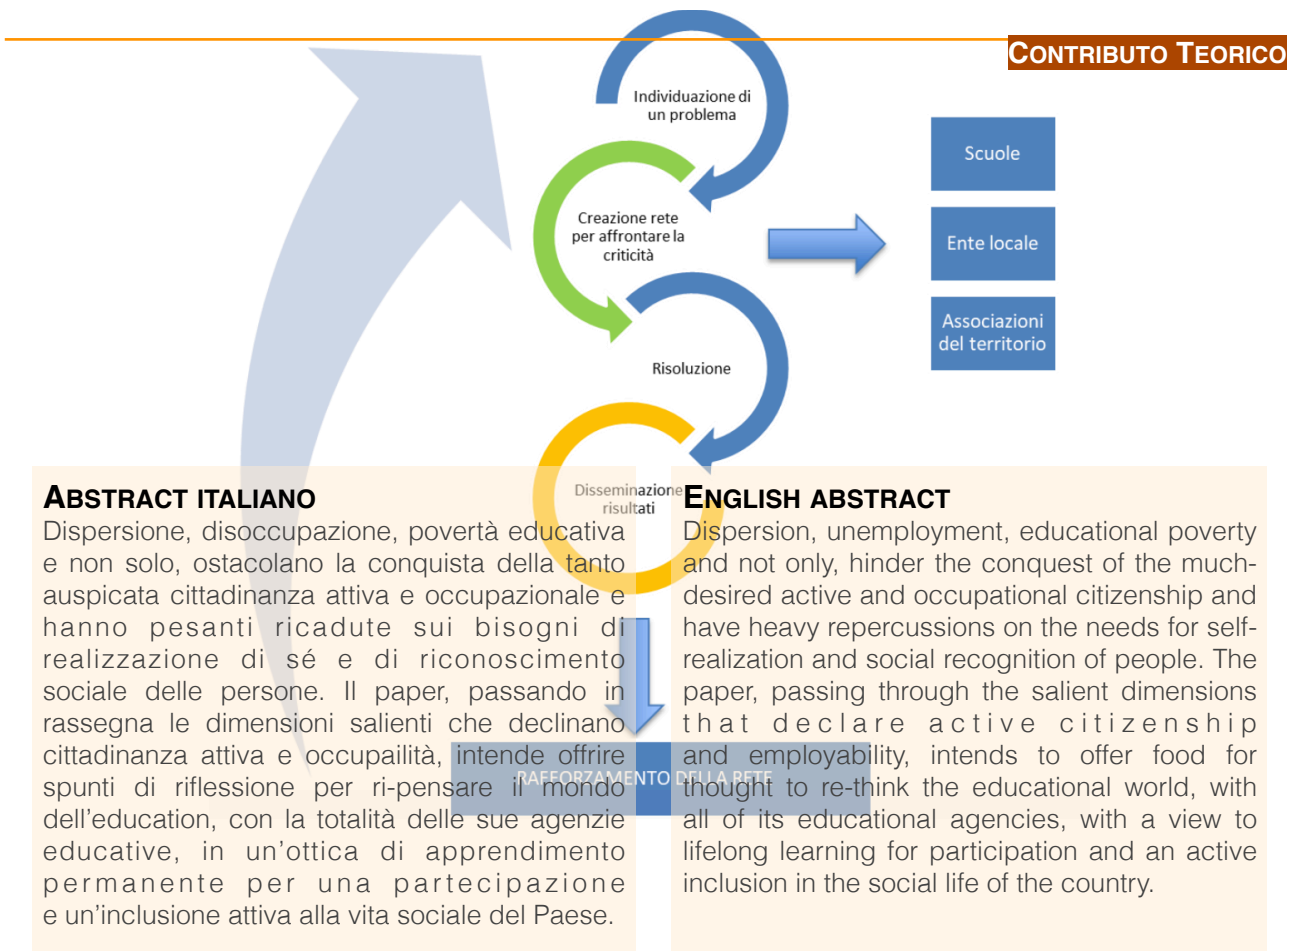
CONTRIBUTO TEORICO

Individuazione di un problema

Creazione rete per affrontare la criticità

Risoluzione

Disseminazione risultati

Scuole

Ente locale

Associazioni del territorio

RAFFORZAMENTO DELLA RETE

ABSTRACT ITALIANO
Dispersione, disoccupazione, povertà educativa e non solo, ostacolano la conquista della tanto auspicata cittadinanza attiva e occupazionale e hanno pesanti ricadute sui bisogni di realizzazione di sé e di riconoscimento sociale delle persone. Il paper, passando in rassegna le dimensioni salienti che declinano cittadinanza attiva e occupailità, intende offrire spunti di riflessione per ri-pensare il mondo dell'education, con la totalità delle sue agenzie educative, in un'ottica di apprendimento permanente per una partecipazione e un'inclusione attiva alla vita sociale del Paese.

ENGLISH ABSTRACT
Dispersion, unemployment, educational poverty and not only, hinder the conquest of the much-desired active and occupational citizenship and have heavy repercussions on the needs for self-realization and social recognition of people. The paper, passing through the salient dimensions that declare active citizenship and employability, intends to offer food for thought to re-think the educational world, with all of its educational agencies, with a view to lifelong learning for participation and an active inclusion in the social life of the country.